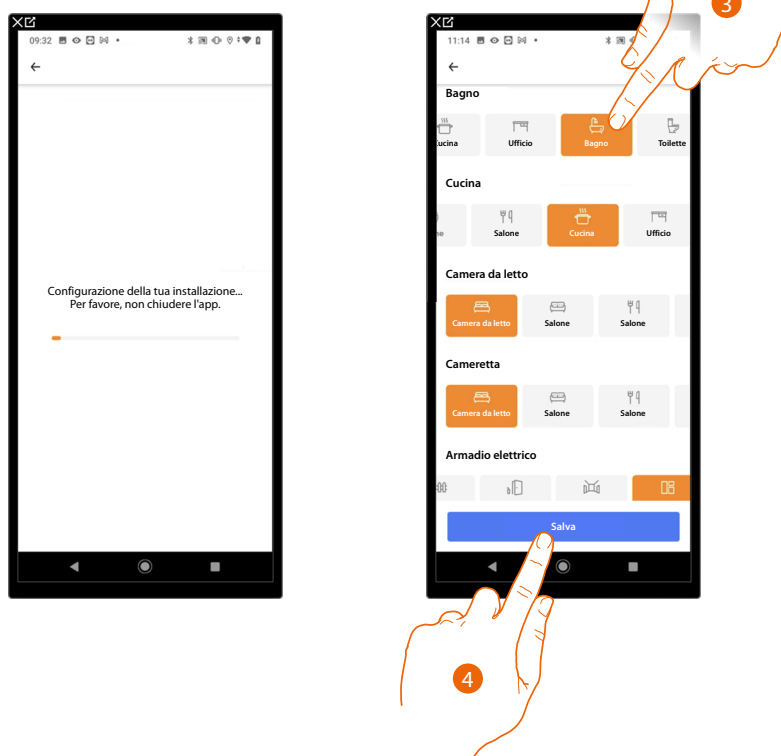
09:32

Configurazione della tua installazione... Per favore, non chiudere l'app.

11:14

3

Bagno

ucina | Ufficio | Bagno | Toilette

Cucina

ne | Salone | Cucina | Ufficio

Camera da letto

Camera da letto | Salone | Salone

Cameretta

Camera da letto | Salone | Salone

Armadio elettrico

Salva

4